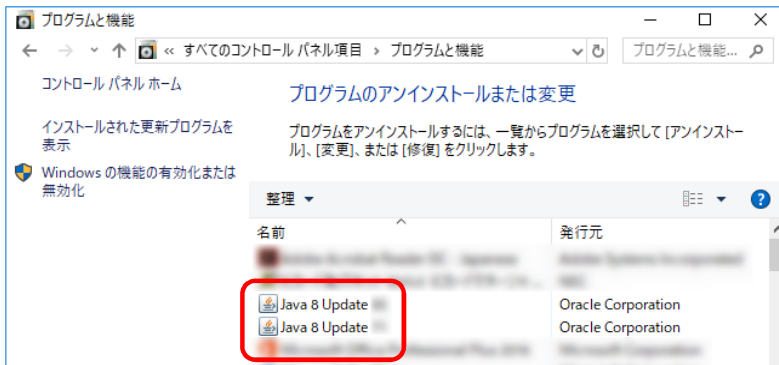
プログラムと機能

« すべてのコントロール パネル項目 › プログラムと機能

プログラムと機能...

コントロール パネル ホーム

インストールされた更新プログラムを表示

Windows の機能の有効化または無効化

プログラムのアンインストールまたは変更

プログラムをアンインストールするには、一覧からプログラムを選択して [アンインストール]、[変更]、または [修復] をクリックします。

整理 ▾

| 名前 | 発行元 |
|---|---|
| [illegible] | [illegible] |
| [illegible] | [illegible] |
| Java 8 Update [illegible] | Oracle Corporation |
| Java 8 Update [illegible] | Oracle Corporation |
| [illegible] | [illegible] |